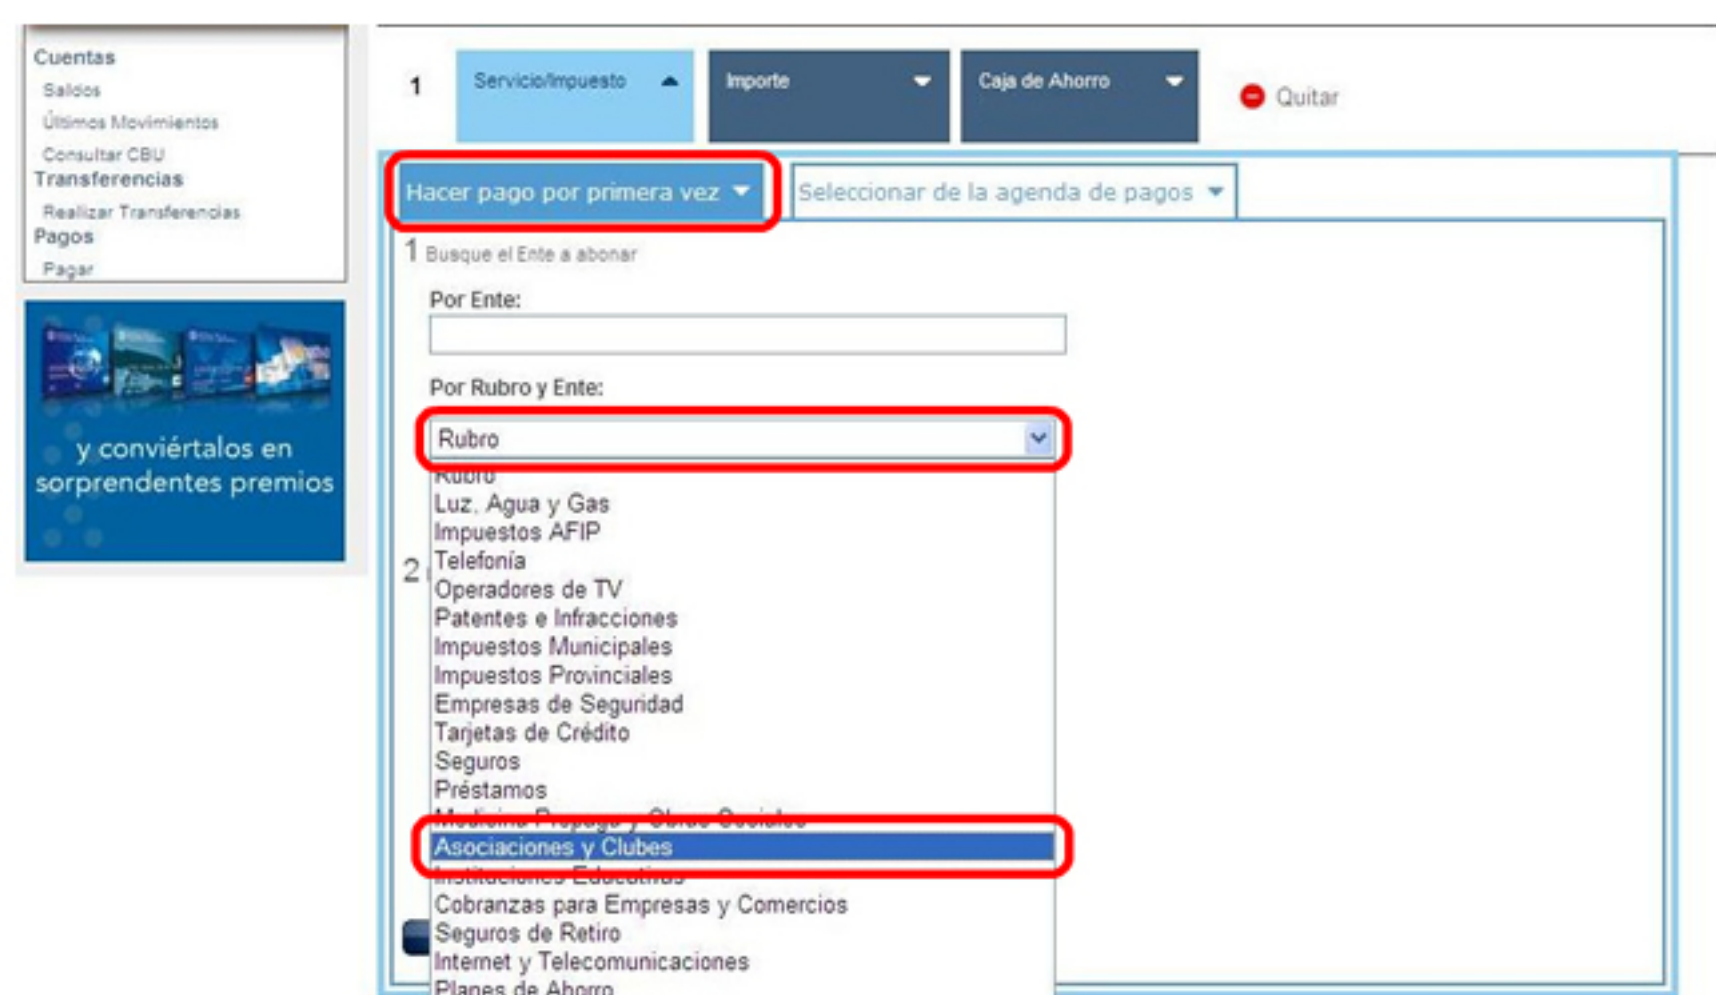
Cuentas
Saldos
Últimos Movimientos
Consultar CBU
Transferencias
Realizar Transferencias
Pagos
Pagar

y conviértalos en sorprendentes premios

1
Servicio/Impuesto
Importe
Caja de Ahorro
Quitar

Hacer pago por primera vez
Seleccionar de la agenda de pagos

1 Busque el Ente a abonar

Por Ente:

Por Rubro y Ente:

Rubro

2

Rubro
Luz, Agua y Gas
Impuestos AFIP
Telefonía
Operadores de TV
Patentes e Infracciones
Impuestos Municipales
Impuestos Provinciales
Empresas de Seguridad
Tarjetas de Crédito
Seguros
Préstamos
Medicina Prepaga y Obras Sociales
Asociaciones y Clubes
Instituciones Educativas
Cobranzas para Empresas y Comercios
Seguros de Retiro
Internet y Telecomunicaciones
Planes de Ahorro